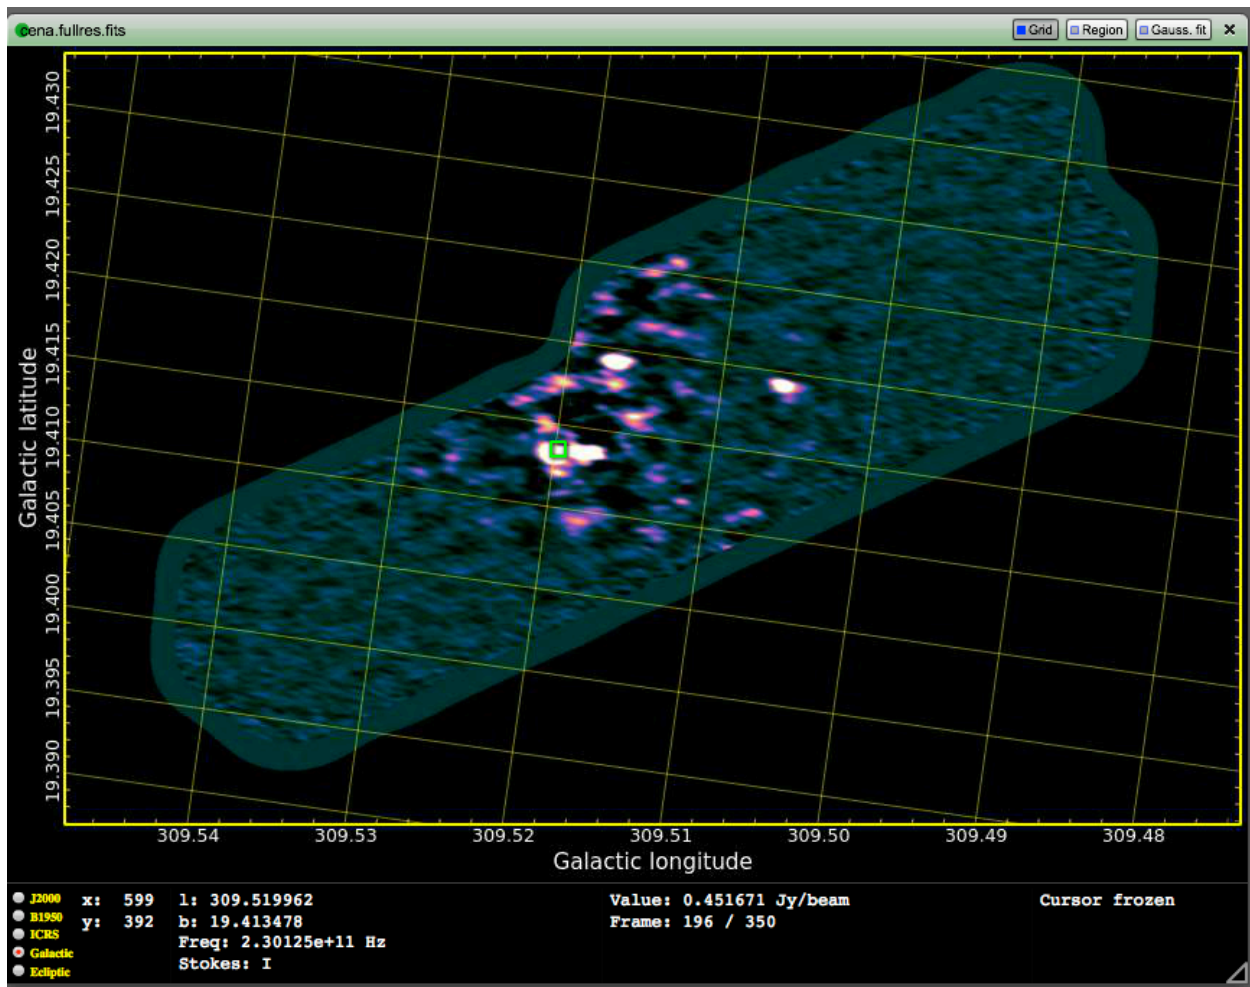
cena.fullres.fits

Grid Region Gauss. fit ✕

19.430
19.425
19.420
19.415
19.410
19.405
19.400
19.395
19.390

Galactic latitude

309.54 309.53 309.52 309.51 309.50 309.49 309.48

Galactic longitude

J2000
B1950
ICRS
Galactic
Ecliptic

x: 599 l: 309.519962
y: 392 b: 19.413478
Freq: 2.30125e+11 Hz
Stokes: I

Value: 0.451671 Jy/beam
Frame: 196 / 350

Cursor frozen